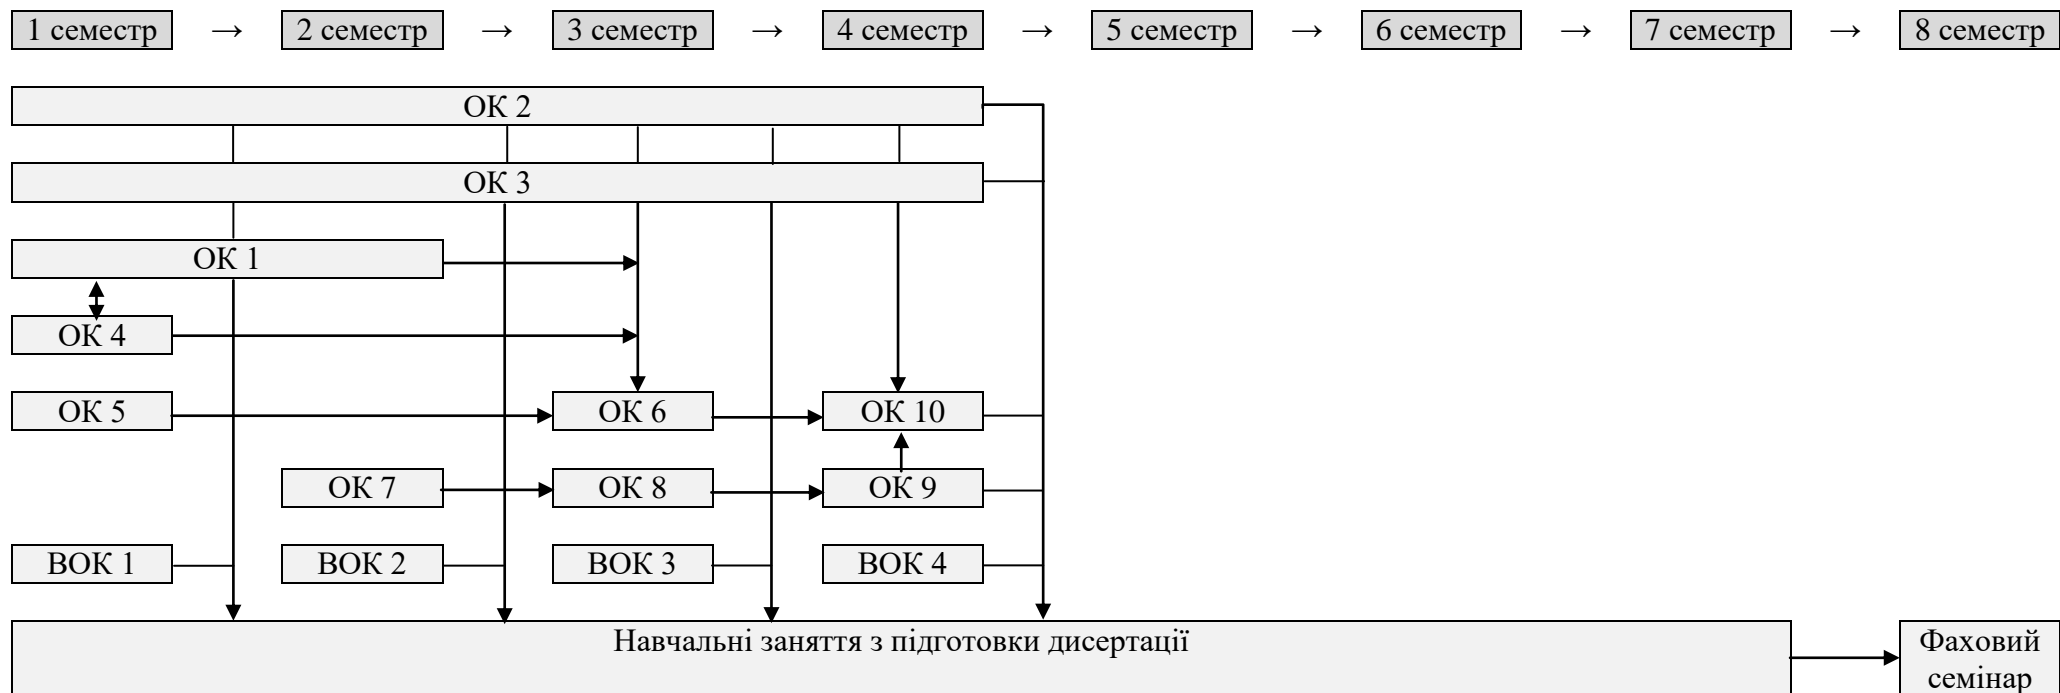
1 семестр → 2 семестр → 3 семестр → 4 семестр → 5 семестр → 6 семестр → 7 семестр → 8 семестр

ОК 2

ОК 3

ОК 1

ОК 4

ОК 5

ОК 6

ОК 10

ОК 7

ОК 8

ОК 9

ВОК 1

ВОК 2

ВОК 3

ВОК 4

Навчальні заняття з підготовки дисертації

Фаховий семінар